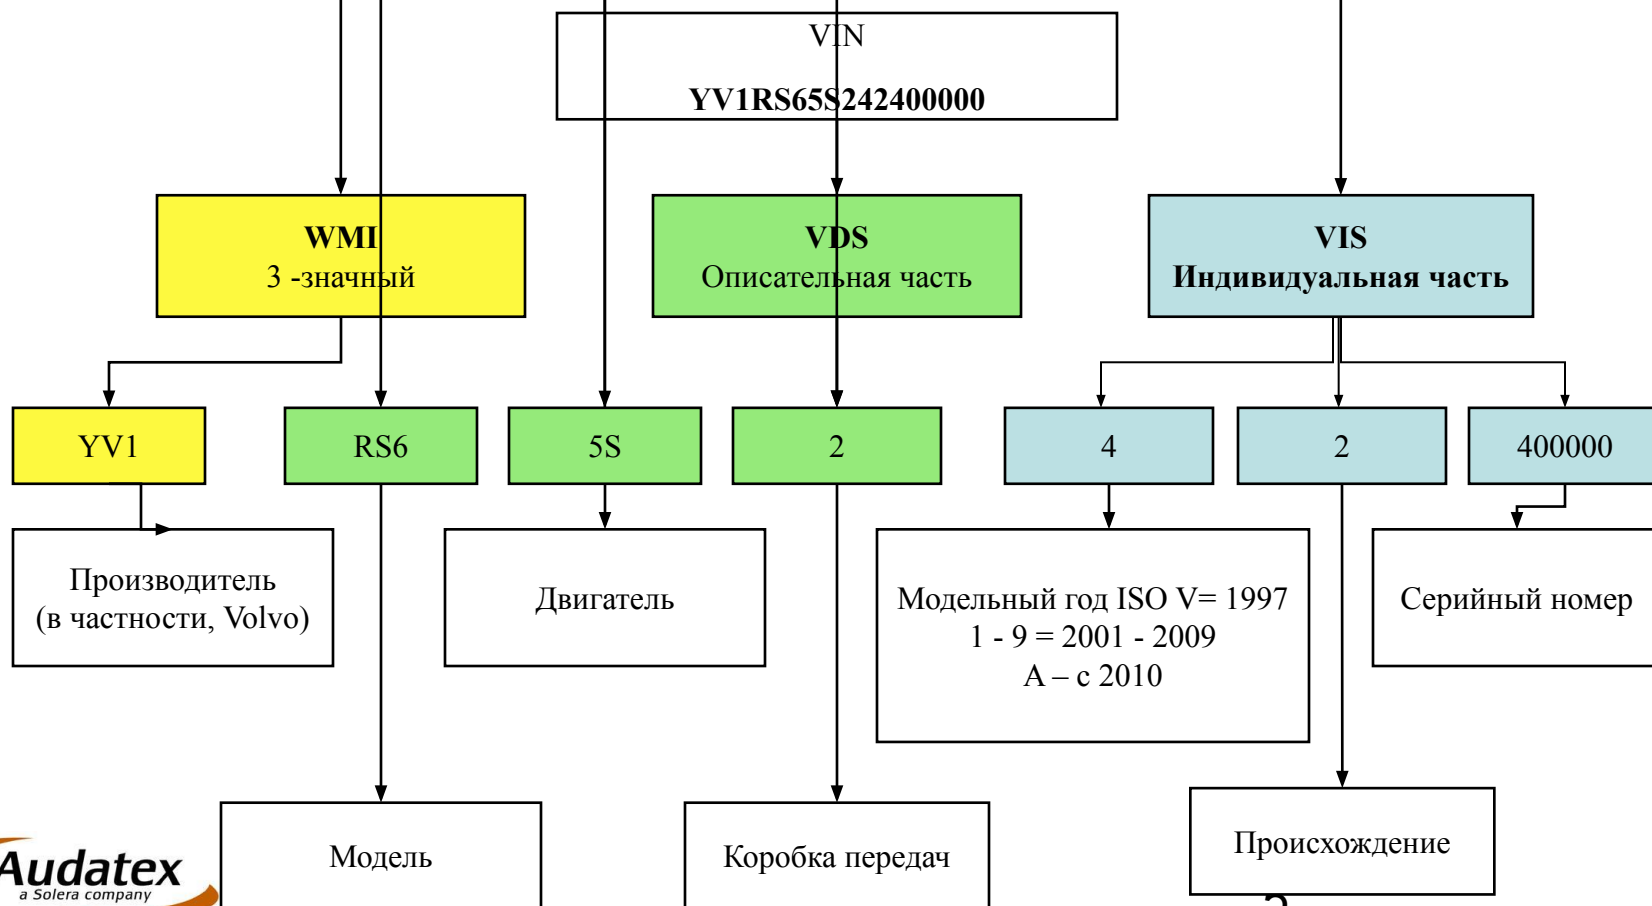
VIN
YV1RS65S242400000

WMI
3 -значный

VDS
Описательная часть

VIS
Индивидуальная часть

YV1

RS6

5S

2

4

2

400000

Производитель
(в частности, Volvo)

Двигатель

Модельный год ISO V= 1997
1 - 9 = 2001 - 2009
A – с 2010

Серийный номер

Модель

Коробка передач

Происхождение

Audatex
a Solera company